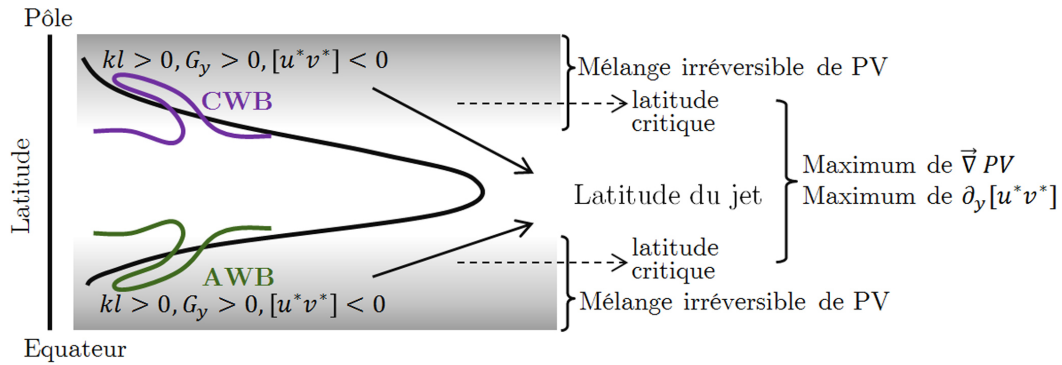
Pôle

Latitude

Equateur

$kl > 0, G_y > 0, [u^*v^*] < 0$

CWB

AWB

$kl > 0, G_y > 0, [u^*v^*] < 0$

Mélange irréversible de PV

latitude critique

Latitude du jet

Maximum de $\vec{\nabla} PV$

Maximum de $\partial_y[u^*v^*]$

latitude critique

Mélange irréversible de PV